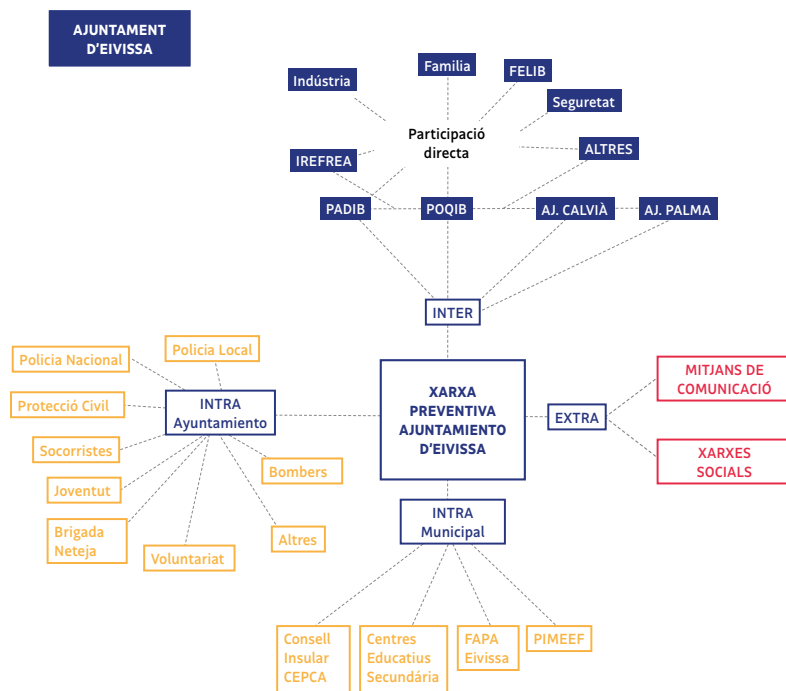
AJUNTAMENT D'EIVISSA

Indústria

Familia

FELIB

Seguretat

Participació directa

IREFREA

ALTRES

PADIB

POQIB

AJ. CALVIÀ

AJ. PALMA

INTER

Policia Nacional

Policia Local

Protecció Civil

INTRA Ayuntamiento

XARXA PREVENTIVA AJUNTAMIENTO D'EIVISSA

EXTRA

MITJANS DE COMUNICACIÓ

XARXES SOCIALS

Socorristes

Bombers

Joventut

Brigada Neteja

Voluntariat

Altres

INTRA Municipal

Consell Insular CEPCA

Centres Educatius Secundària

FAPA Eivissa

PIMEEF